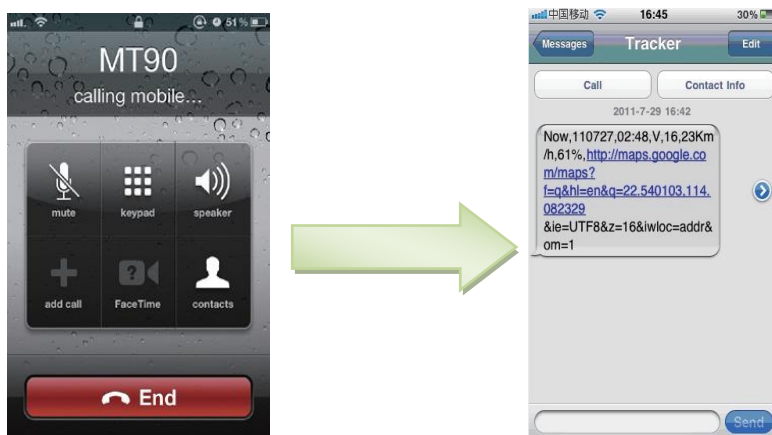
51%

MT90

calling mobile...

mute

keypad

speaker

add call

FaceTime

contacts

End

中国移动 16:45 30%

Messages

Tracker

Edit

Call

Contact Info

2011-7-29 16:42

Now,110727,02:48,V,16,23Km/h,61%,http://maps.google.com/maps?f=q&hl=en&q=22.540103,114.082329&ie=UTF8&z=16&iwloc=addr&om=1

Send